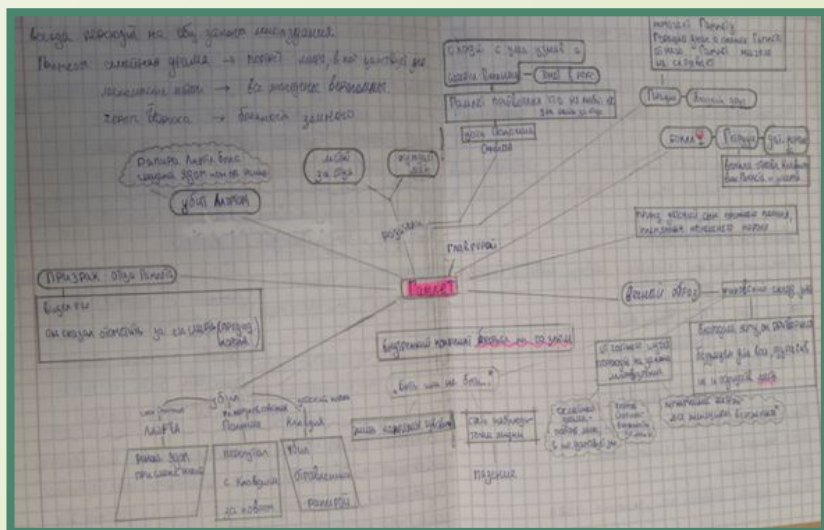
Всегда переходит на обсуждение смерти.
Гамлет: смешная шутка → поворот мысли, в нём заметно ... → ... его жизненных вопросах.
...

Гамлет

Призрак - отца Гамлета

видения
он сказал Гамлету за смерть (предательство)

Убил Лаэрта

Лаэрт ... убит им же ...

любовь за отца

главный герой

родители

Слабость с дядей Гамлета
Смерть Полония

...

Офелия ... Гертруда

Бывший отрок

Бесконечный монолог "Быть или не быть"

"Быть или не быть..."

Лаэрт

Полоний

Клавдий

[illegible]